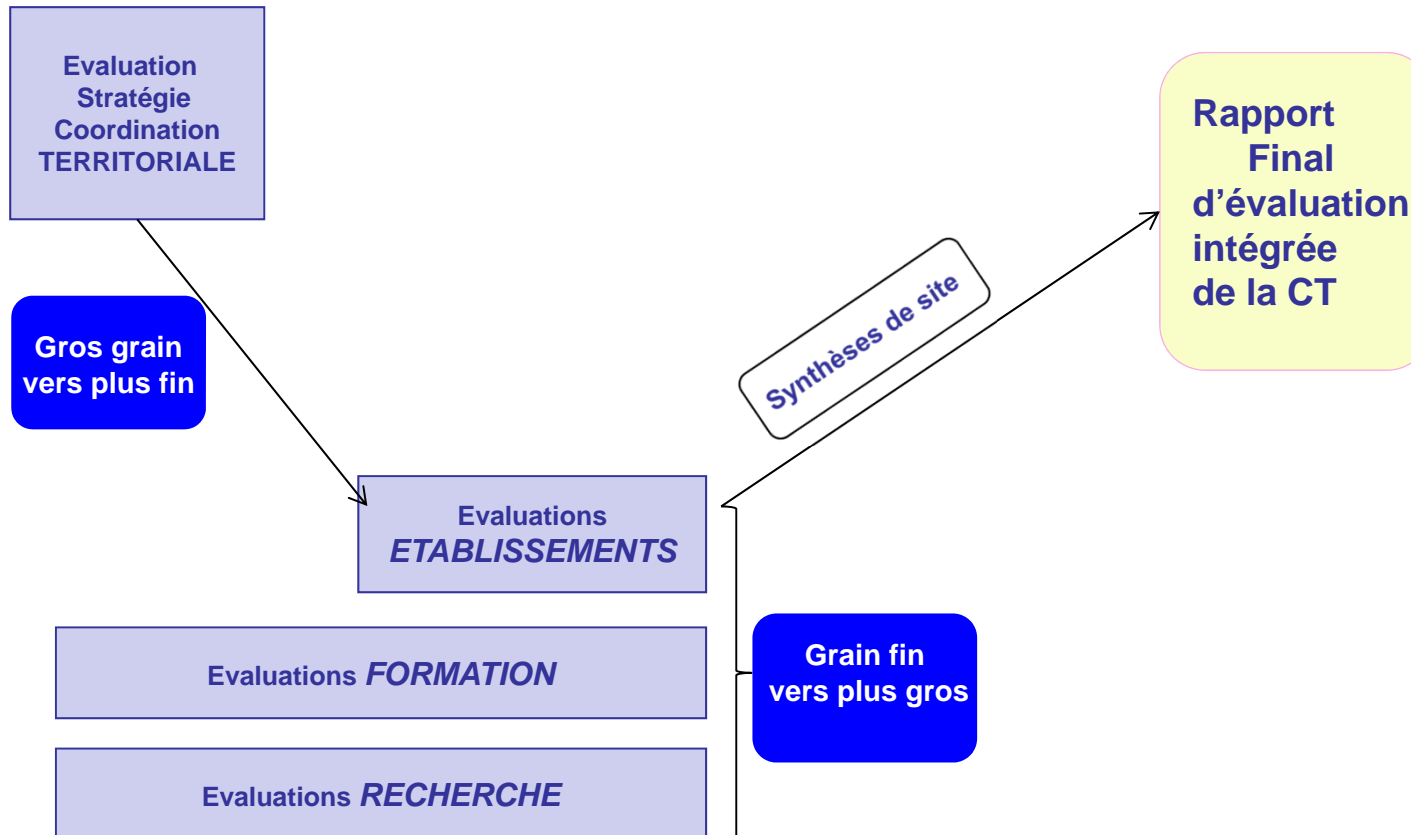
Evaluation
Stratégie
Coordination
TERRITORIALE

Rapport
Final
d’évaluation
intégrée
de la CT

Gros grain
vers plus fin

Synthèses de site

Evaluations
*ETABLISSEMENTS*

Evaluations *FORMATION*

Grain fin
vers plus gros

Evaluations *RECHERCHE*